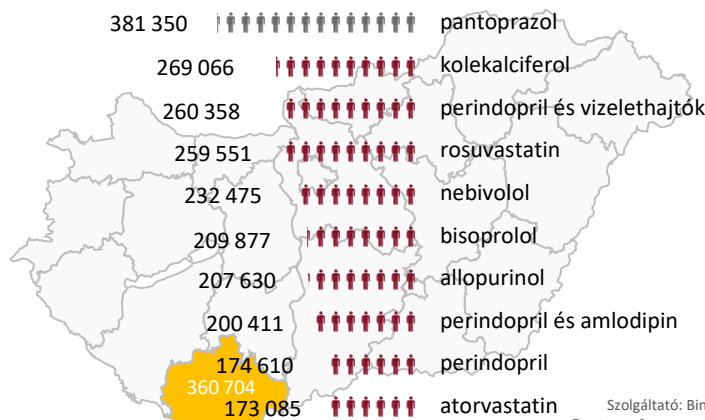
381 350 pantoprazol
269 066 kolekalciferol
260 358 perindopril és vizelethajtók
259 551 rosuvastatin
232 475 nebivolol
209 877 bisoprolol
207 630 allopurinol
200 411 perindopril és amlodipin
174 610 perindopril
360 704
173 085 atorvastatin

Szolgáltató: Bin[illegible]